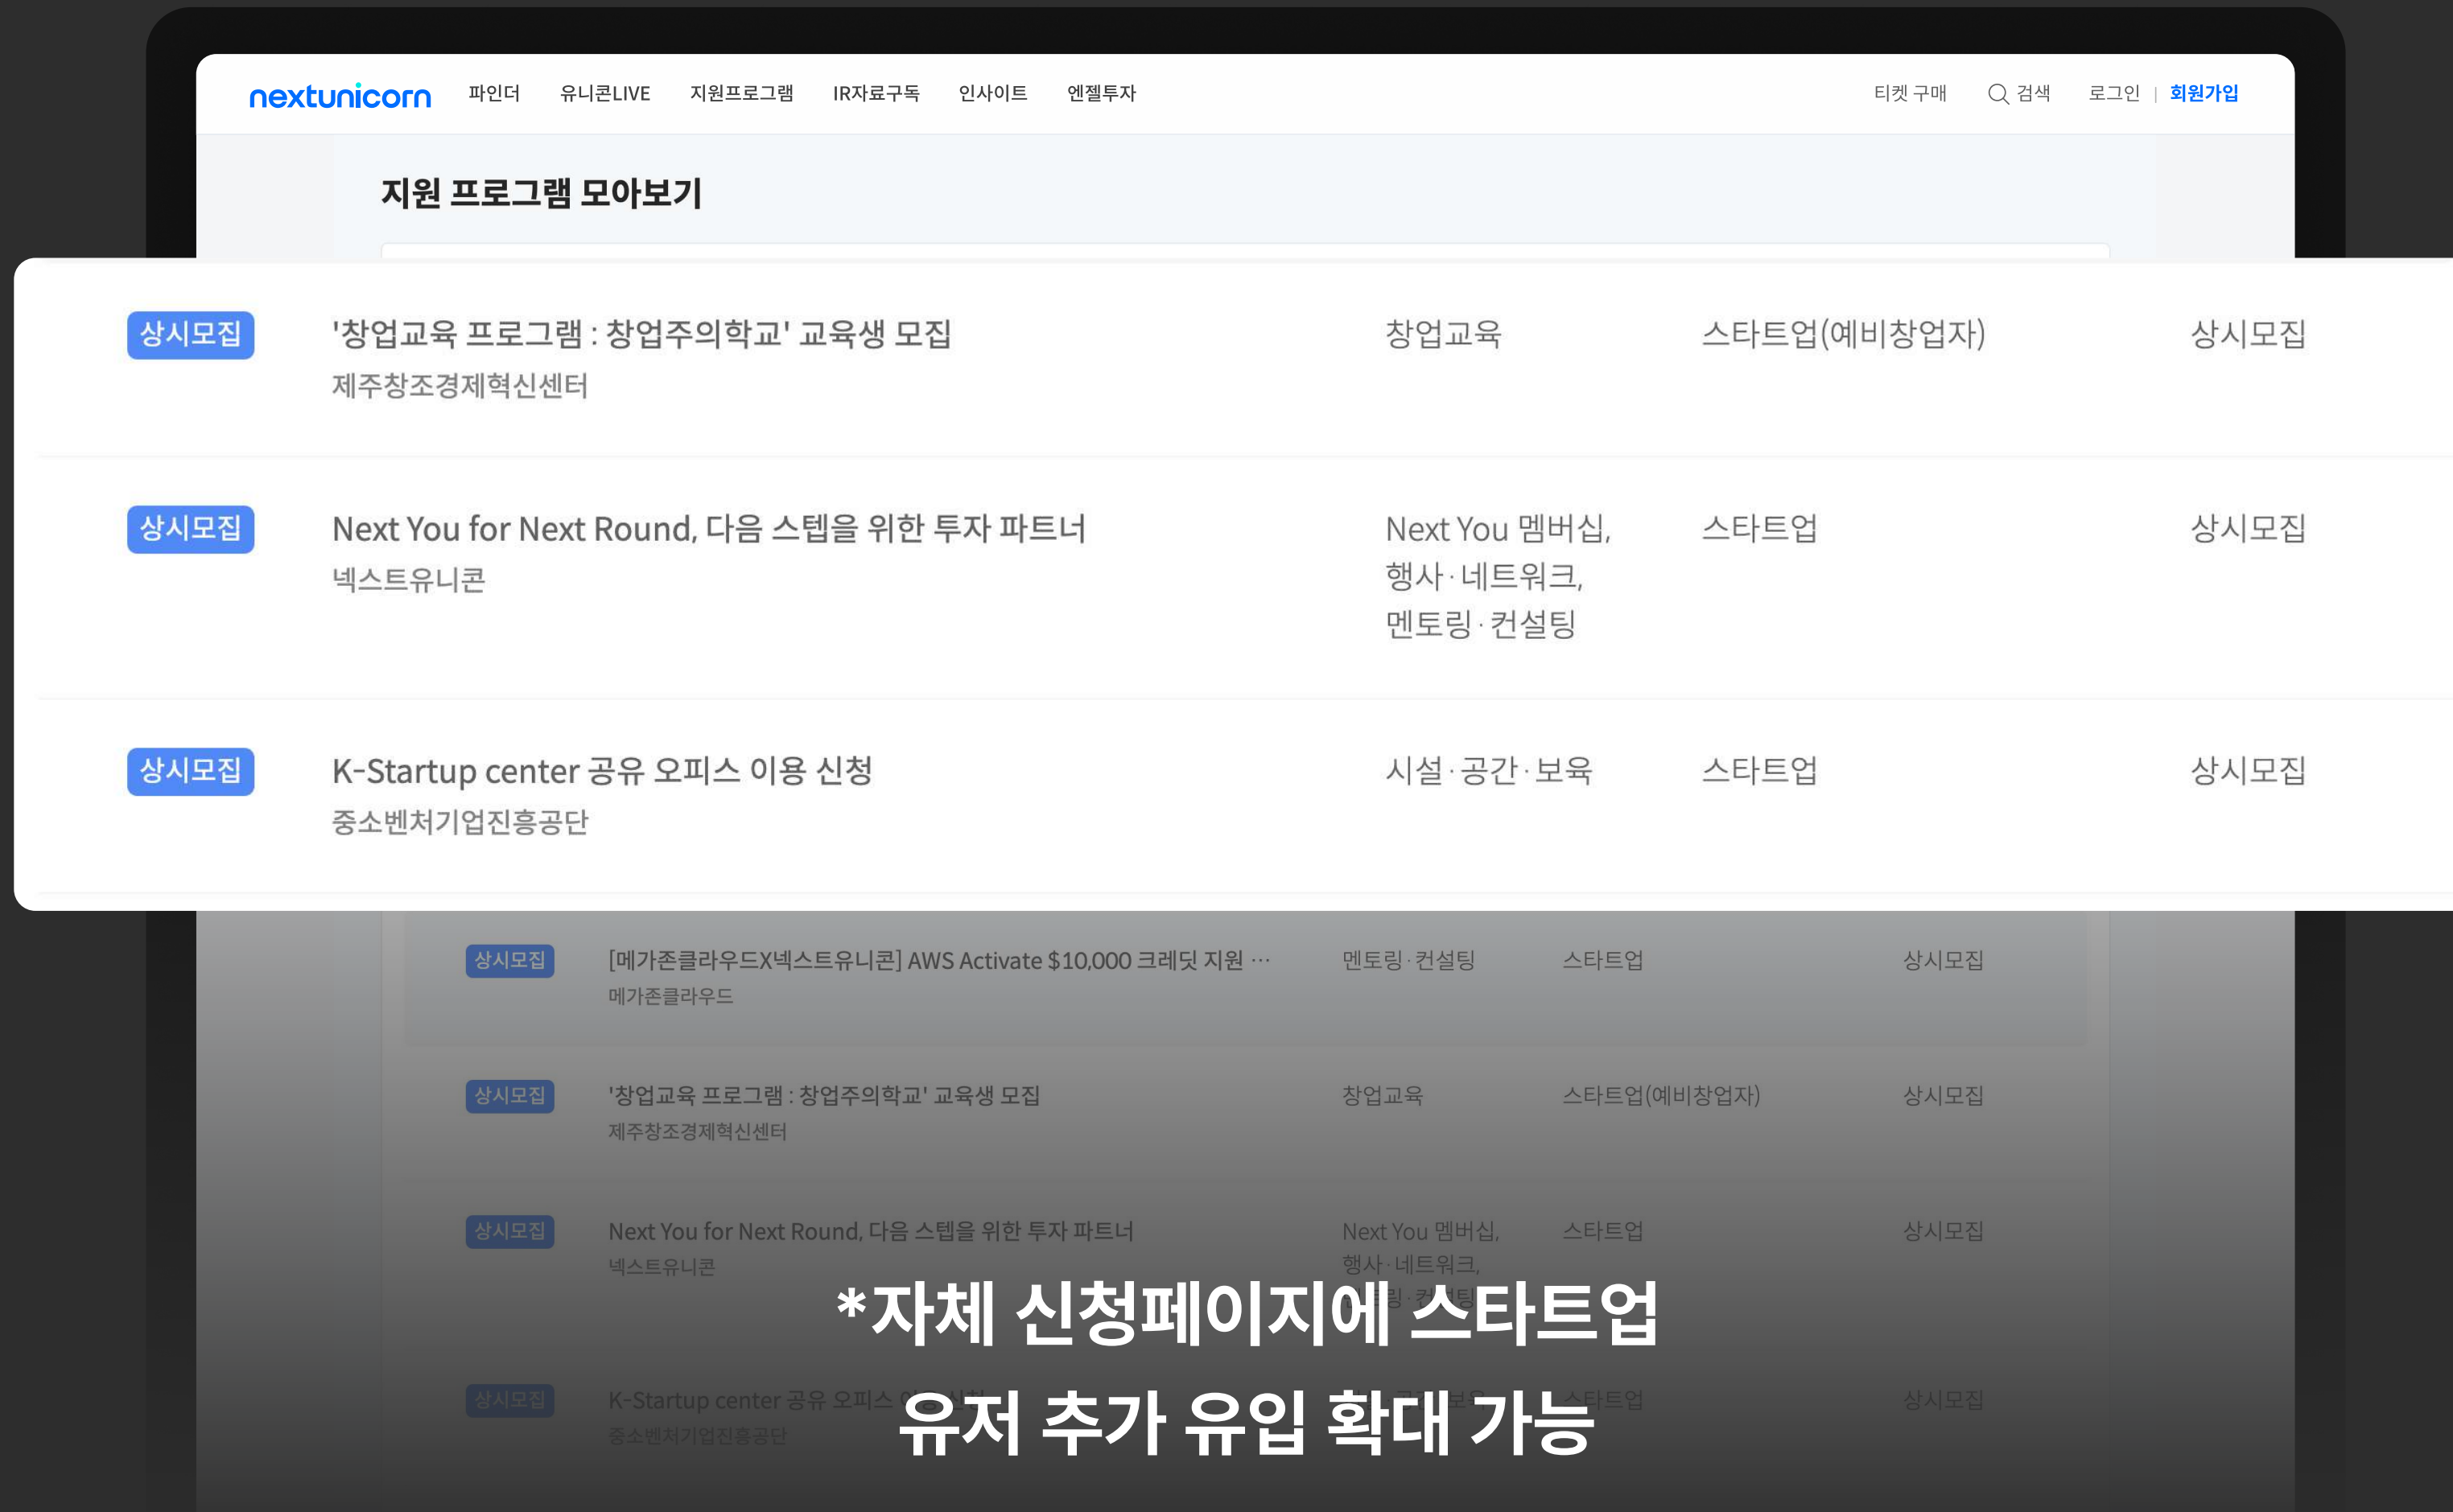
nextunicorn 파인더 유니콘LIVE 지원프로그램 IR자료구독 인사이트 엔젤투자 티켓 구매 검색 로그인 | 회원가입

지원 프로그램 모아보기

| | | | | |
|---|---|---|---|---|
| 상시모집 | '창업교육 프로그램 : 창업주의학교' 교육생 모집<br>제주창조경제혁신센터 | 창업교육 | 스타트업(예비창업자) | 상시모집 |
| 상시모집 | Next You for Next Round, 다음 스텝을 위한 투자 파트너<br>넥스트유니콘 | Next You 멤버십, 행사 · 네트워크, 멘토링 · 컨설팅 | 스타트업 | 상시모집 |
| 상시모집 | K-Startup center 공유 오피스 이용 신청<br>중소벤처기업진흥공단 | 시설 · 공간 · 보육 | 스타트업 | 상시모집 |
| 상시모집 | [메가존클라우드X넥스트유니콘] AWS Activate $10,000 크레딧 지원 ···<br>메가존클라우드 | 멘토링 · 컨설팅 | 스타트업 | 상시모집 |
| 상시모집 | '창업교육 프로그램 : 창업주의학교' 교육생 모집<br>제주창조경제혁신센터 | 창업교육 | 스타트업(예비창업자) | 상시모집 |
| 상시모집 | Next You for Next Round, 다음 스텝을 위한 투자 파트너<br>넥스트유니콘 | Next You 멤버십, 행사 · 네트워크, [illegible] | 스타트업 | 상시모집 |
| 상시모집 | K-Startup center 공유 오피스 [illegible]<br>중소벤처기업진흥공단 | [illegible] | 스타트업 | 상시모집 |

*자체 신청페이지에 스타트업
유저 추가 유입 확대 가능